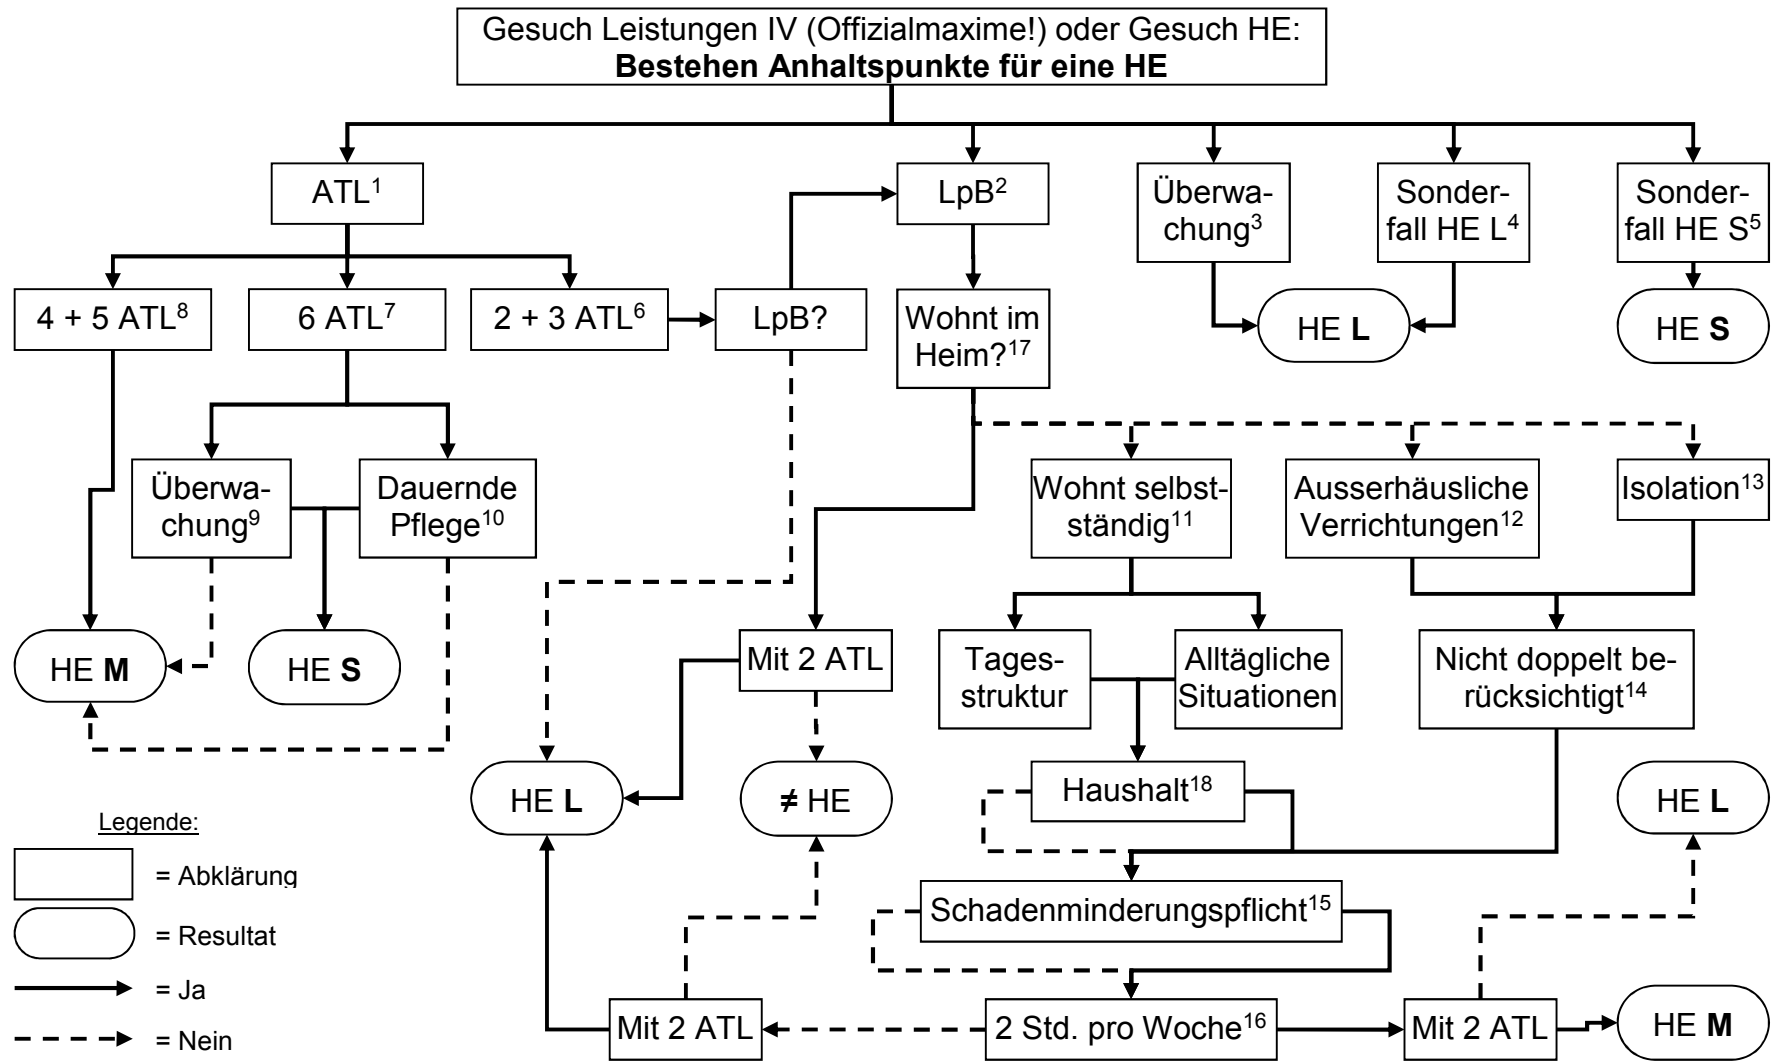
Gesuch Leistungen IV (Offizialmaxime!) oder Gesuch HE:
**Bestehen Anhaltspunkte für eine HE**

ATL$^1$

LpB$^2$

Überwachung$^3$

Sonderfall HE L$^4$

Sonderfall HE S$^5$

4 + 5 ATL$^8$

6 ATL$^7$

2 + 3 ATL$^6$

LpB?

Wohnt im Heim?$^{17}$

HE **L**

HE **S**

Überwachung$^9$

Dauernde Pflege$^{10}$

Wohnt selbstständig$^{11}$

Ausserhäusliche Verrichtungen$^{12}$

Isolation$^{13}$

HE **M**

HE **S**

Mit 2 ATL

Tagesstruktur

Alltägliche Situationen

Nicht doppelt berücksichtigt$^{14}$

HE **L**

≠ HE

Haushalt$^{18}$

HE **L**

Legende:

= Abklärung

= Resultat

= Ja

= Nein

Schadenminderungspflicht$^{15}$

Mit 2 ATL

2 Std. pro Woche$^{16}$

Mit 2 ATL

HE **M**